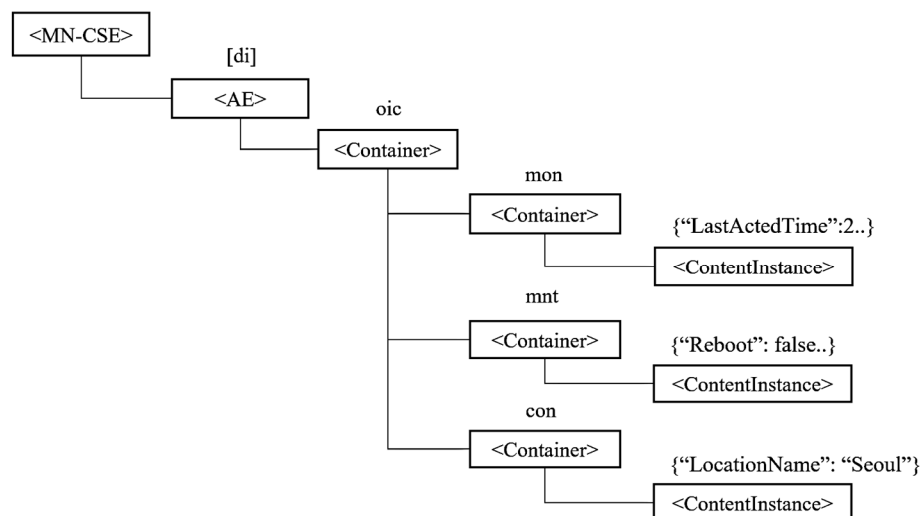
<MN-CSE>

[di]

<AE>

oic

<Container>

mon

<Container>

{“LastActedTime”:2..}

<ContentInstance>

mnt

<Container>

{“Reboot”: false..}

<ContentInstance>

con

<Container>

{“LocationName”: “Seoul”}

<ContentInstance>